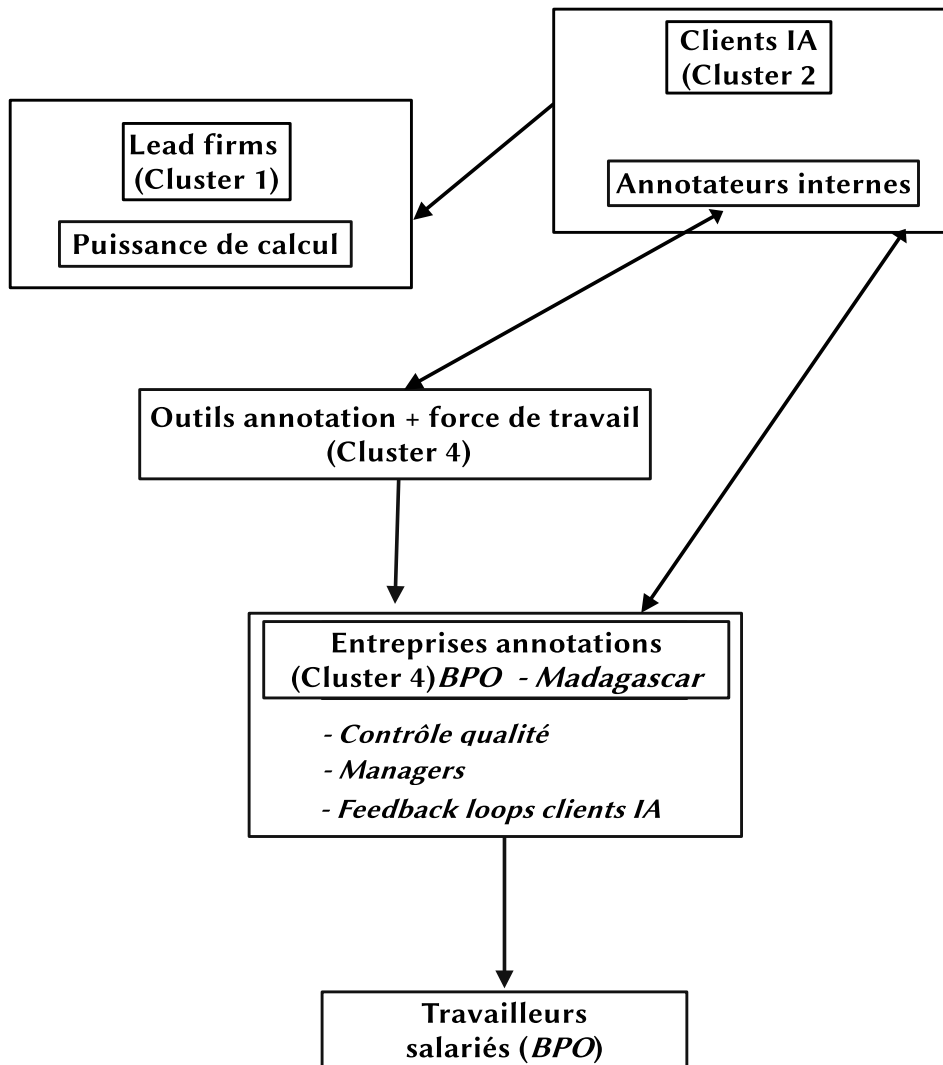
Clients IA
(Cluster 2

Annotateurs internes

Lead firms
(Cluster 1)

Puissance de calcul

Outils annotation + force de travail
(Cluster 4)

Entreprises annotations
(Cluster 4)*BPO* - *Madagascar*

- *Contrôle qualité*
- *Managers*
- *Feedback loops clients IA*

Travailleurs
salariés (*BPO*)